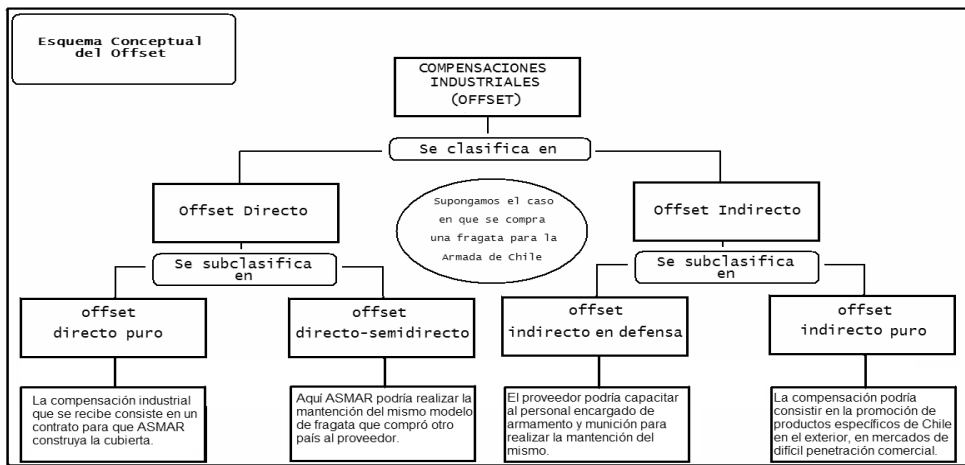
Esquema Conceptual del Offset

COMPENSACIONES INDUSTRIALES (OFFSET)

Se clasifica en

Offset Directo

Supongamos el caso en que se compra una fragata para la Armada de Chile

Offset Indirecto

Se subclasifica en

Se subclasifica en

offset directo puro

offset directo-semidirecto

offset indirecto en defensa

offset indirecto puro

La compensación industrial que se recibe consiste en un contrato para que ASMAR construya la cubierta.

Aquí ASMAR podría realizar la mantención del mismo modelo de fragata que compró otro país al proveedor.

El proveedor podría capacitar al personal encargado de armamento y munición para realizar la mantención del mismo.

La compensación podría consistir en la promoción de productos específicos de Chile en el exterior, en mercados de difícil penetración comercial.